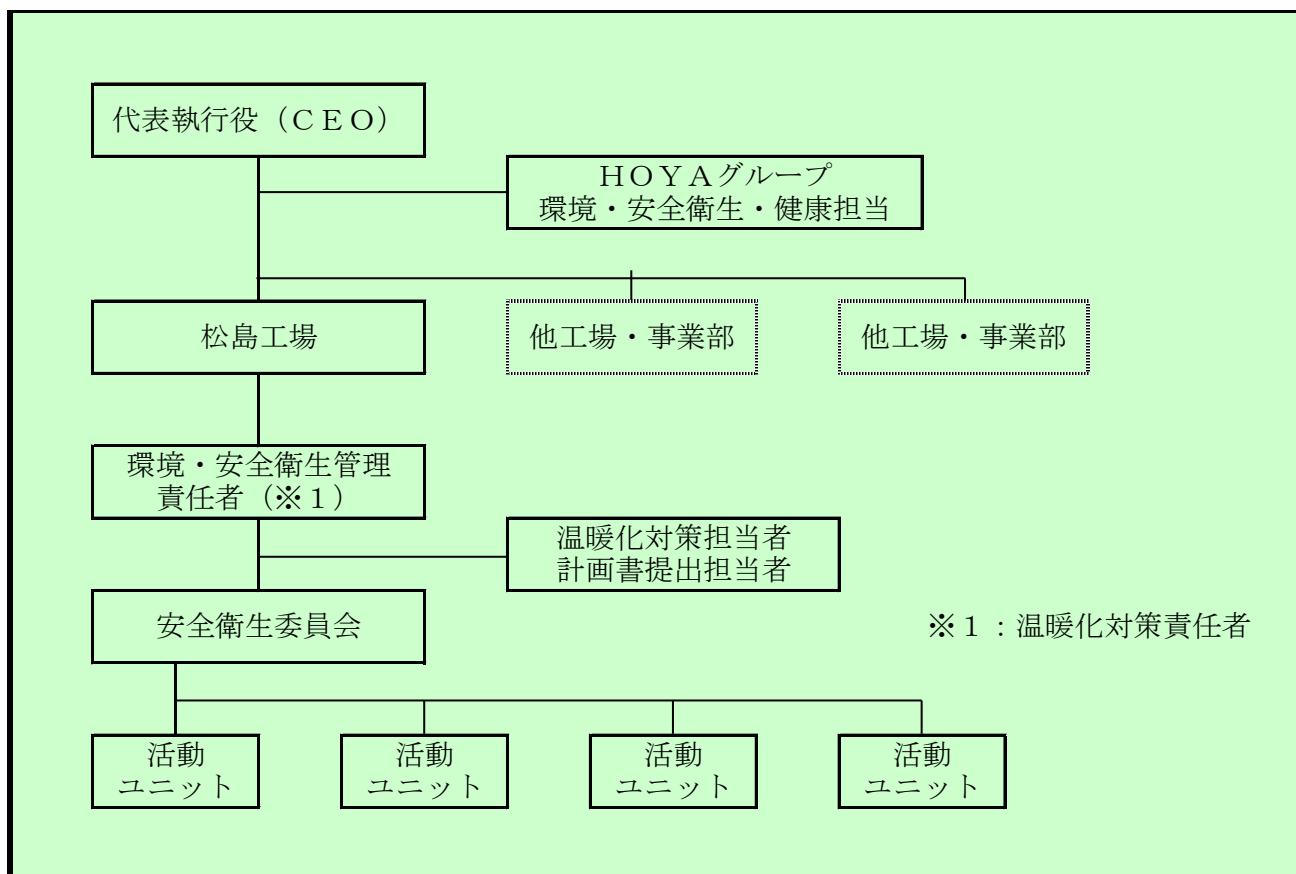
代表執行役（ＣＥＯ）

ＨＯＹＡグループ
環境・安全衛生・健康担当

松島工場

他工場・事業部

他工場・事業部

環境・安全衛生管理
責任者（※１）

温暖化対策担当者
計画書提出担当者

安全衛生委員会

※１：温暖化対策責任者

活動
ユニット

活動
ユニット

活動
ユニット

活動
ユニット